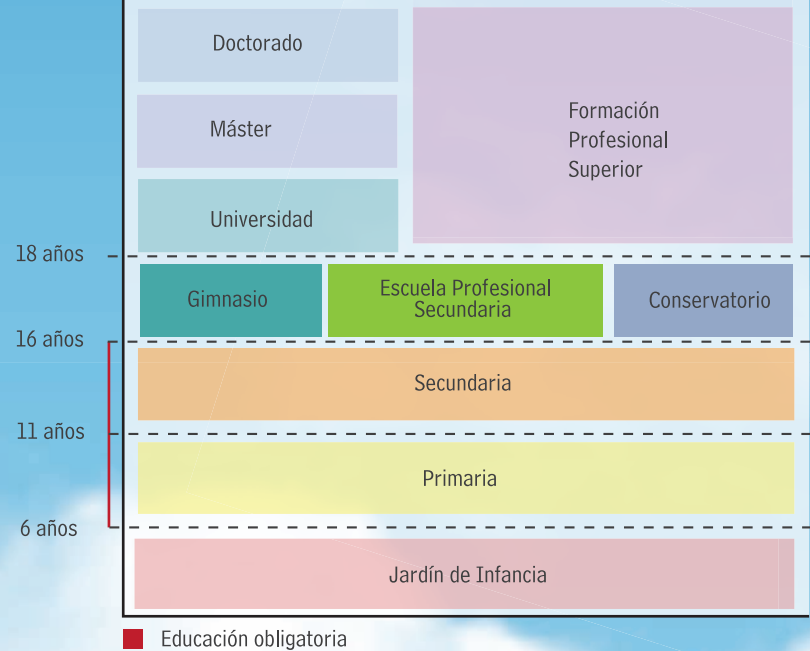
Doctorado

Máster

Universidad

Formación Profesional Superior

18 años

Gimnasio

Escuela Profesional Secundaria

Conservatorio

16 años

Secundaria

11 años

Primaria

6 años

Jardín de Infancia

Educación obligatoria